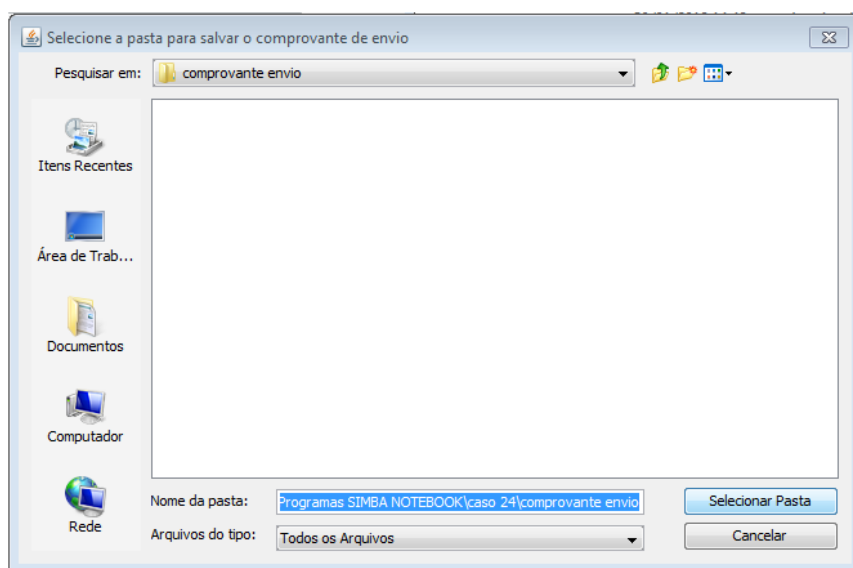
Selecione a pasta para salvar o comprovante de envio

Pesquisar em: comprovante envio

Itens Recentes

Área de Trab...

Documentos

Computador

Rede

Nome da pasta: Programas SIMBA NOTEBOOK\caso 24\comprovante envio

Arquivos do tipo: Todos os Arquivos

Selecionar Pasta

Cancelar